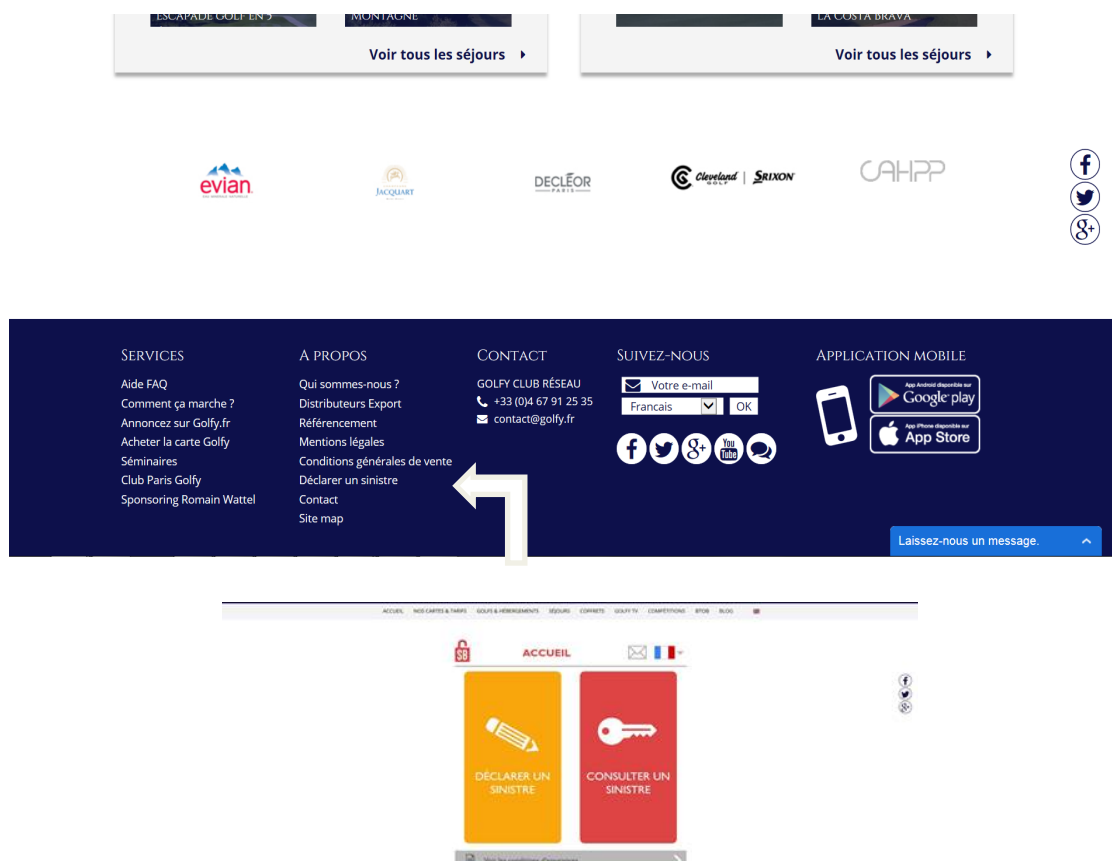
ESCAPADE GOLF EN 5
MONTAGNE
Voir tous les séjours
LA COSTA BRAVA
Voir tous les séjours

evian
JACQUART
DECLÉOR PARIS
Cleveland GOLF | SRIXON
CAHPP

SERVICES
Aide FAQ
Comment ça marche ?
Annoncez sur Golfy.fr
Acheter la carte Golfy
Séminaires
Club Paris Golfy
Sponsoring Romain Wattel

A PROPOS
Qui sommes-nous ?
Distributeurs Export
Référencement
Mentions légales
Conditions générales de vente
Déclarer un sinistre
Contact
Site map

CONTACT
GOLFY CLUB RÉSEAU
+33 (0)4 67 91 25 35
contact@golfy.fr

SUIVEZ-NOUS
Votre e-mail
Francais
OK

APPLICATION MOBILE
App Android disponible sur Google play
App iPhone disponible sur App Store

Laissez-nous un message.

ACCUEIL NOS CARTES & TARIFS GOLFS & HEBERGEMENTS SÉJOURS COFFRETS GOLFY TV COMPÉTITIONS BTOB BLOG

ACCUEIL
DÉCLARER UN SINISTRE
CONSULTER UN SINISTRE